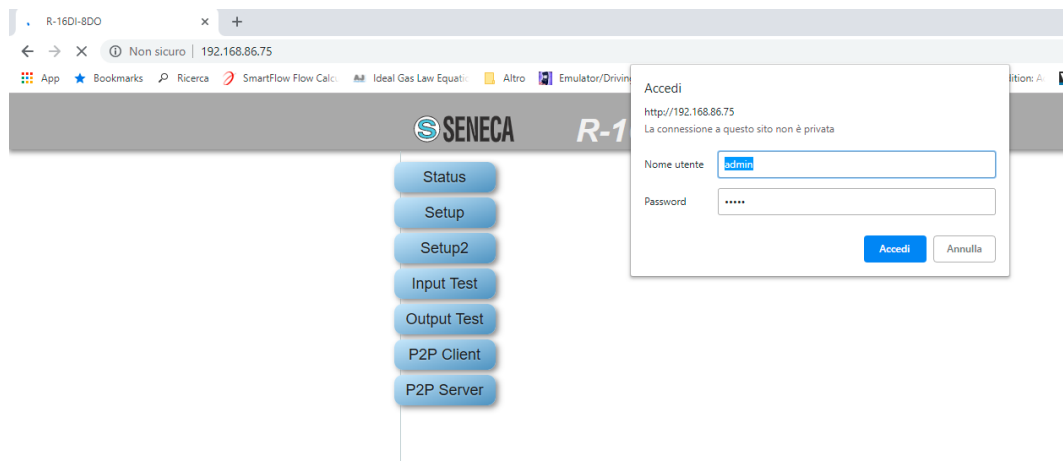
R-16DI-8DO ×
+
← → × ⓘ Non sicuro | 192.168.86.75
App ★ Bookmarks Ricerca SmartFlow Flow Calc Ideal Gas Law Equatic Altro Emulator/Drivin dition: A

SENECA R-1

Status
Setup
Setup2
Input Test
Output Test
P2P Client
P2P Server

Accedi
http://192.168.86.75
La connessione a questo sito non è privata
Nome utente admin
Password •••••
Accedi Annulla